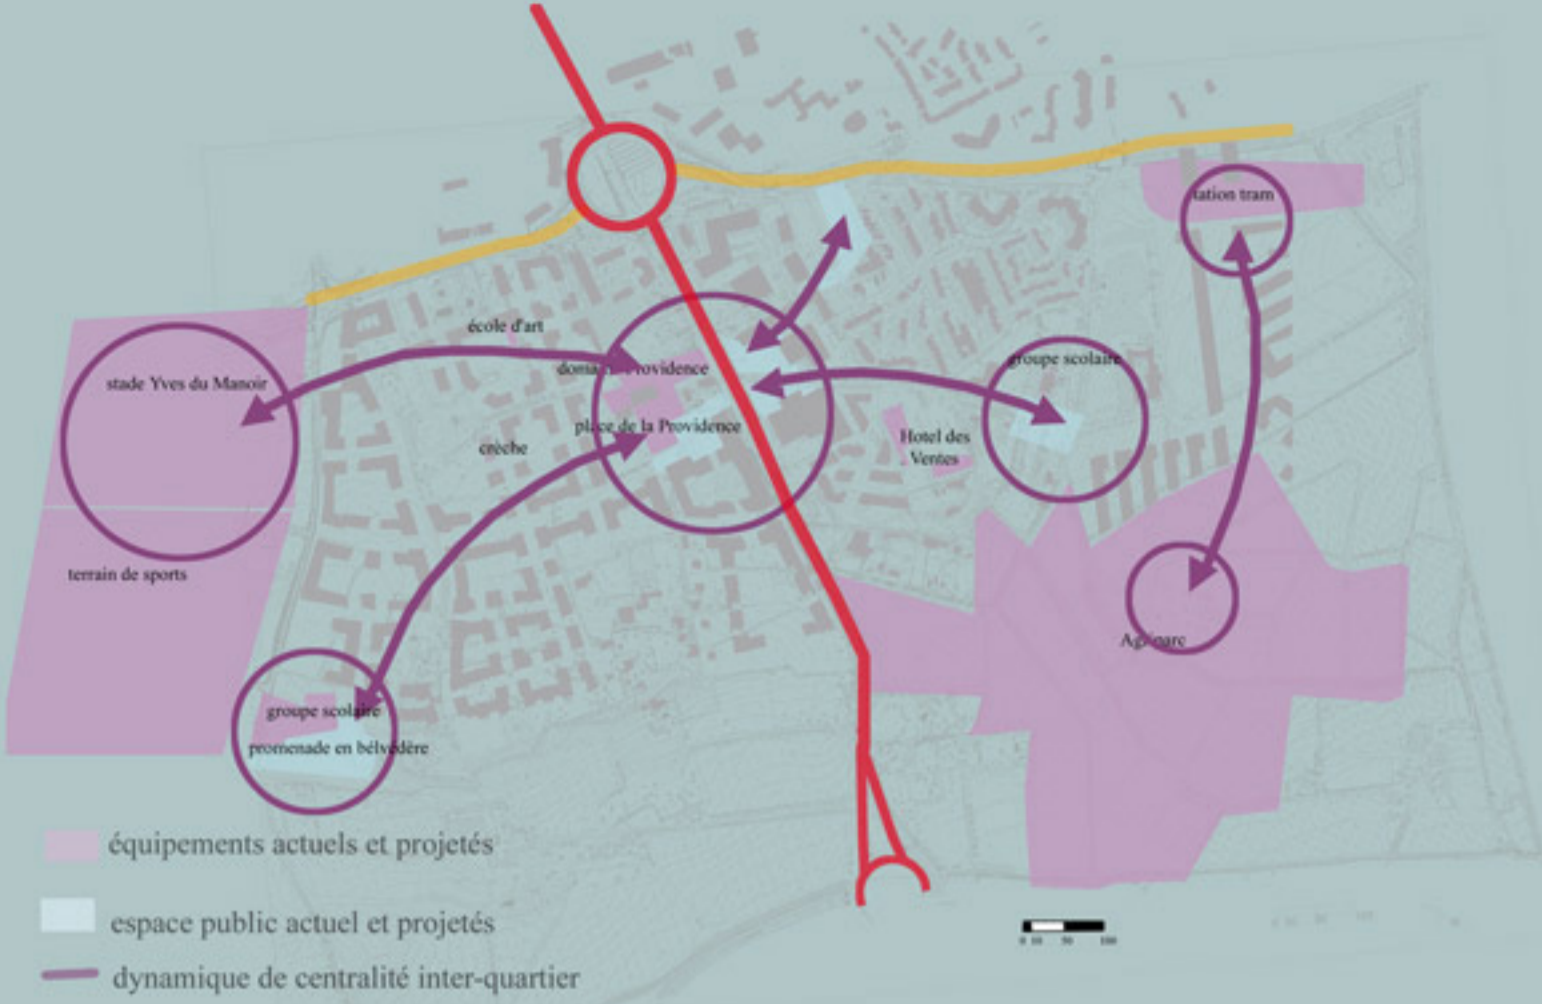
station tram

école d'art

stade Yves du Manoir

domaine Providence

groupe scolaire

place de la Providence

crèche

Hotel des Ventes

terrain de sports

Agriparc

groupe scolaire

promenade en belvédère

équipements actuels et projetés

espace public actuel et projetés

dynamique de centralité inter-quartier

0 10 50 100